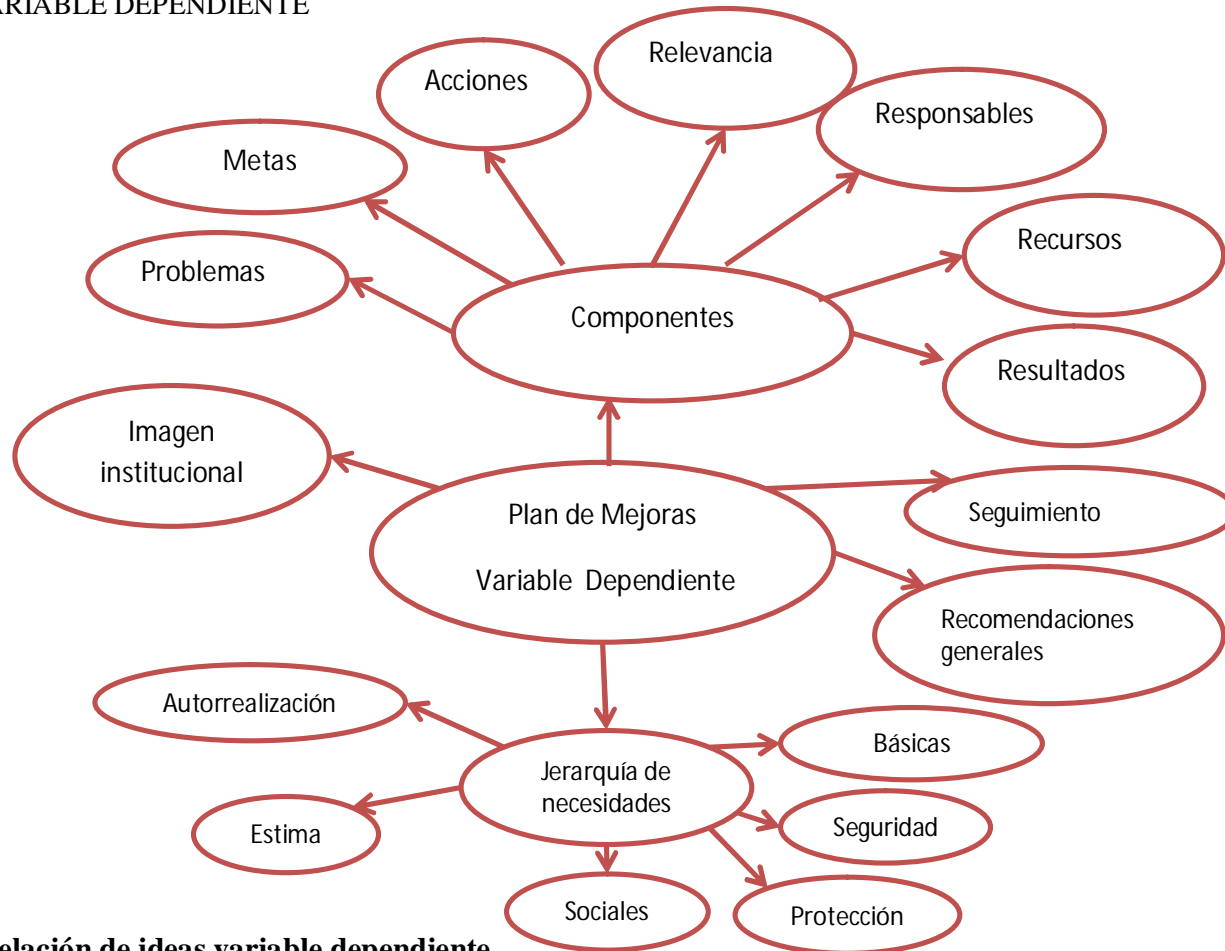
ARIABLE DEPENDIENTE

Relevancia

Acciones

Responsables

Metas

Recursos

Problemas

Componentes

Resultados

Imagen institucional

Plan de Mejoras

Variable Dependiente

Seguimiento

Recomendaciones generales

Autorrealización

Básicas

Jerarquía de necesidades

Estima

Seguridad

Sociales

Protección

elación de ideas variable dependiente